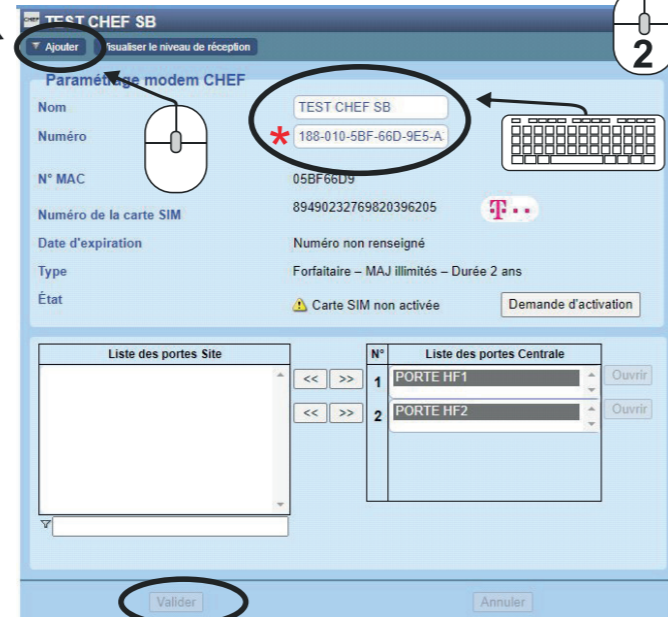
TEST CHEF SB

Ajouter
Visualiser le niveau de réception

2

Paramétrage modem CHEF

Nom
TEST CHEF SB

Numéro
*
188-010-5BF-66D-9E5-A

N° MAC
05BF66D9

Numéro de la carte SIM
89490232769820396205

T··

Date d'expiration
Numéro non renseigné

Type
Forfaitaire – MAJ illimités – Durée 2 ans

État
Carte SIM non activée
Demande d'activation

| Liste des portes Site |
|---|
| |

<< >>
<< >>

| N° | Liste des portes Centrale |
|---|---|
| 1 | PORTE HF1 |
| 2 | PORTE HF2 |

Ouvrir
Ouvrir

Valider
Annuler